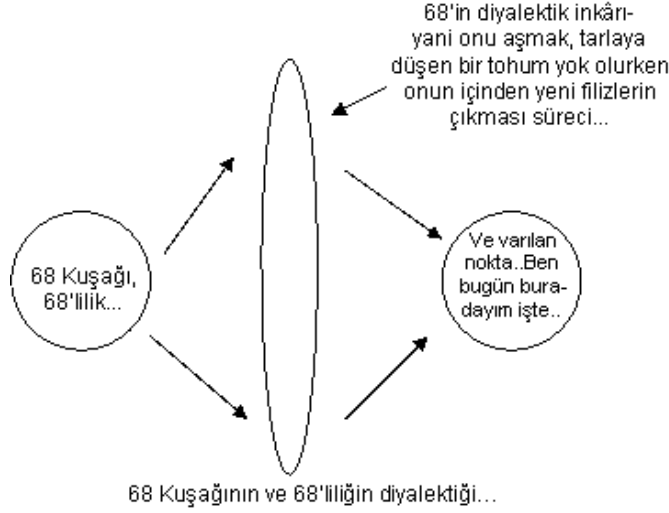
68'in diyalektik inkârı-yani onu aşmak, tarlaya düşen bir tohum yok olurken onun içinden yeni filizlerin çıkması süreci...

68 Kuşağı, 68'lilik...

Ve varılan nokta..Ben bugün burada­yım işte..

68 Kuşağının ve 68'liliğin diyalektiği...